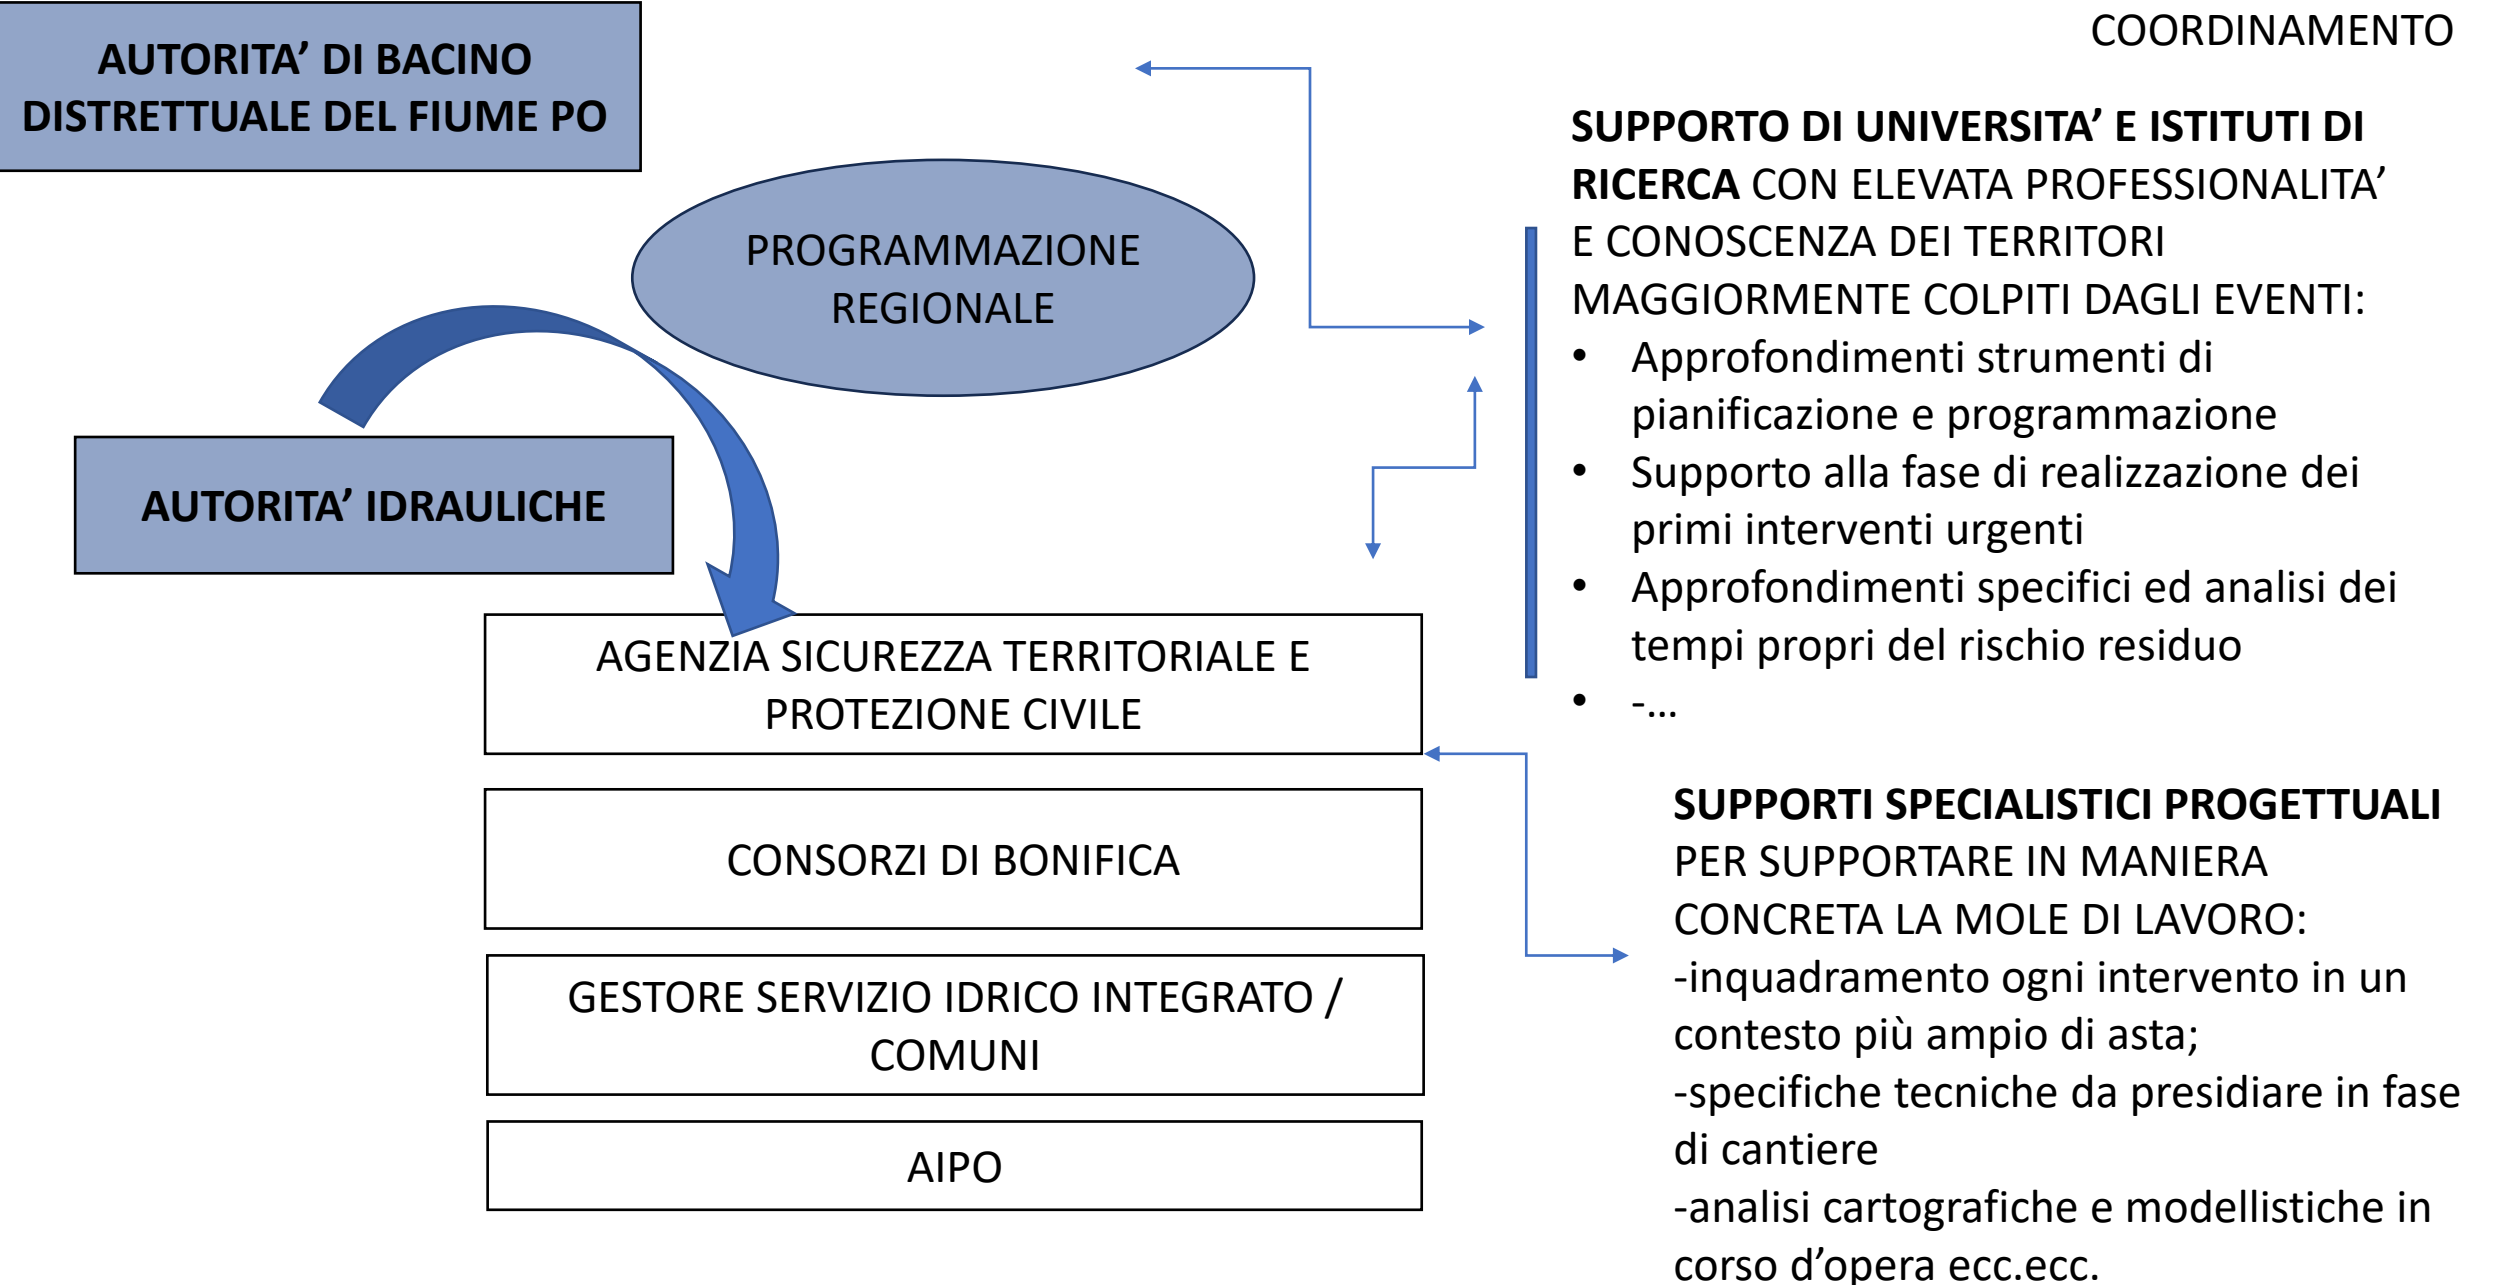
COORDINAMENTO

AUTORITA' DI BACINO DISTRETTUALE DEL FIUME PO

PROGRAMMAZIONE REGIONALE

AUTORITA' IDRAULICHE

AGENZIA SICUREZZA TERRITORIALE E PROTEZIONE CIVILE

CONSORZI DI BONIFICA

GESTORE SERVIZIO IDRICO INTEGRATO / COMUNI

AIPO

**SUPPORTO DI UNIVERSITA' E ISTITUTI DI RICERCA** CON ELEVATA PROFESSIONALITA' E CONOSCENZA DEI TERRITORI MAGGIORMENTE COLPITI DAGLI EVENTI:

- Approfondimenti strumenti di pianificazione e programmazione
- Supporto alla fase di realizzazione dei primi interventi urgenti
- Approfondimenti specifici ed analisi dei tempi propri del rischio residuo
- -…

**SUPPORTI SPECIALISTICI PROGETTUALI** PER SUPPORTARE IN MANIERA CONCRETA LA MOLE DI LAVORO:
-inquadramento ogni intervento in un contesto più ampio di asta;
-specifiche tecniche da presidiare in fase di cantiere
-analisi cartografiche e modellistiche in corso d'opera ecc.ecc.